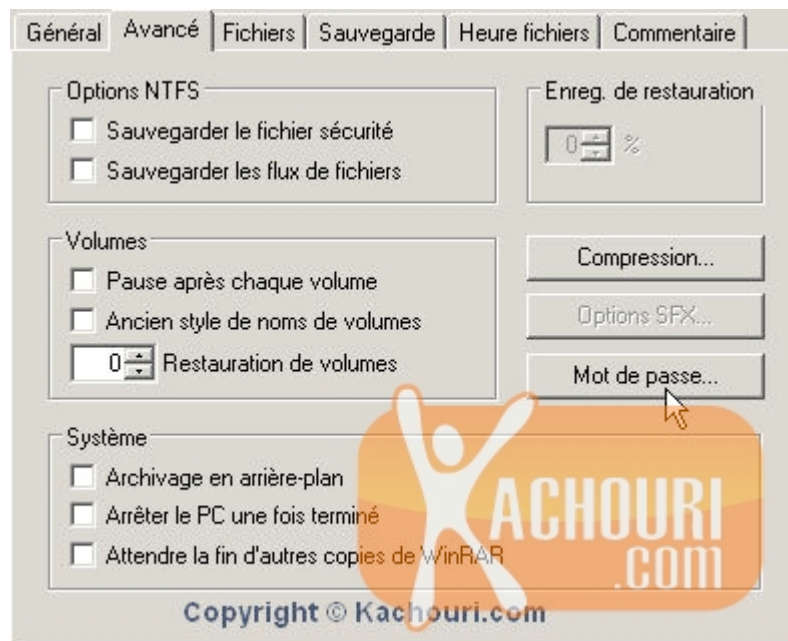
Général | Avancé | Fichiers | Sauvegarde | Heure fichiers | Commentaire

Options NTFS
Sauvegarder le fichier sécurité
Sauvegarder les flux de fichiers

Enreg. de restauration
0 %

Volumes
Pause après chaque volume
Ancien style de noms de volumes
0 Restauration de volumes

Compression...
Options SFX...
Mot de passe...

Système
Archivage en arrière-plan
Arrêter le PC une fois terminé
Attendre la fin d'autres copies de WinRAR

KACHOURI .COM

Copyright © Kachouri.com